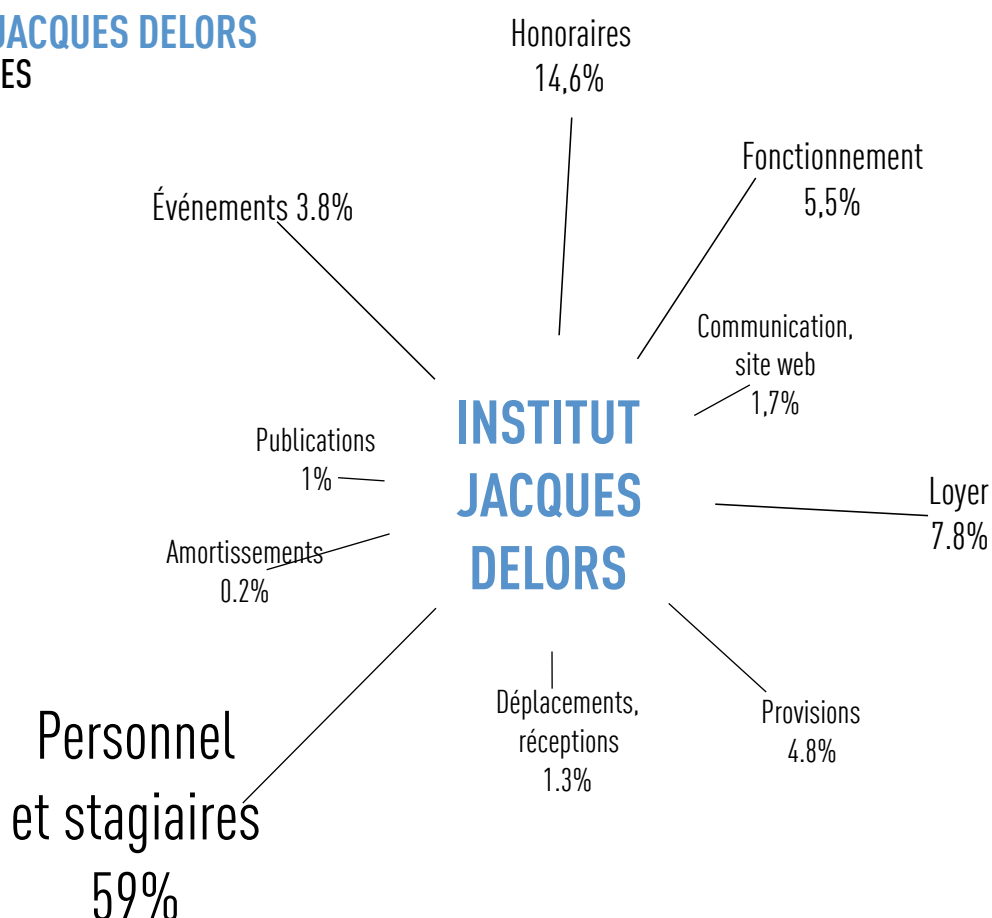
JACQUES DELORS
ES

Honoraires 14,6%

Fonctionnement 5,5%

Événements 3.8%

Communication, site web 1,7%

INSTITUT JACQUES DELORS

Publications 1%

Loyer 7.8%

Amortissements 0.2%

Déplacements, réceptions 1.3%

Provisions 4.8%

Personnel et stagiaires 59%